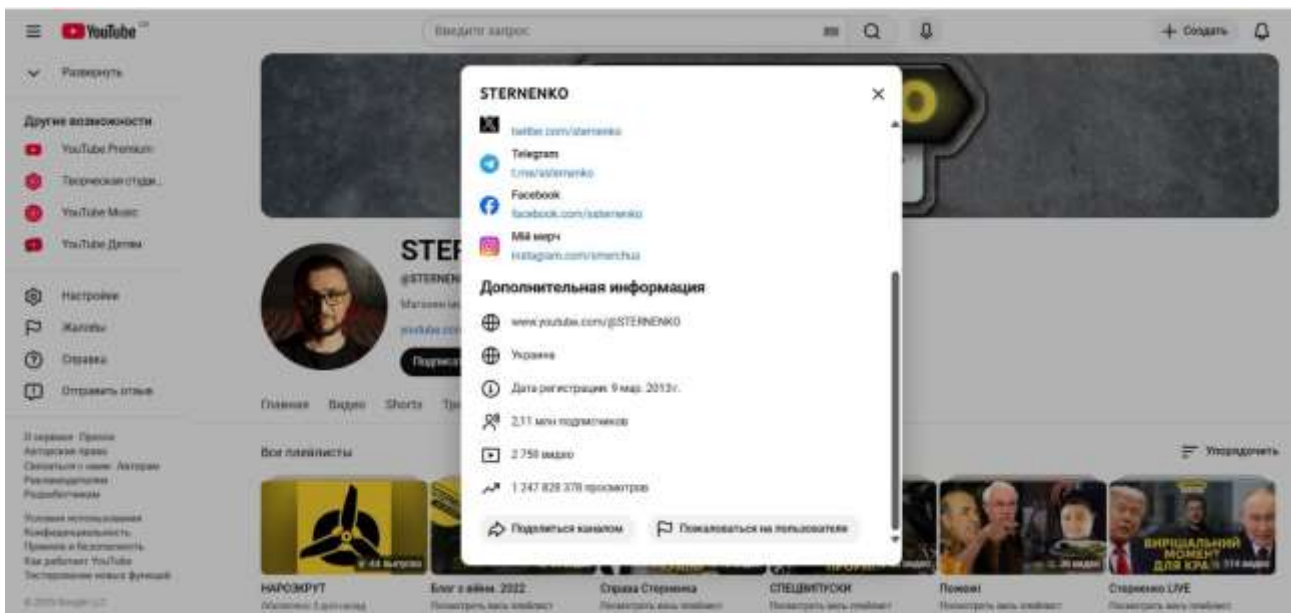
YouTube

Введите запрос

+ Создать

Развернуть

Другие возможности

YouTube Premium

Творческая студия

YouTube Music

YouTube Детям

Настройки

Жалобы

Справка

Отправить отзыв

О сервисе Прессе Авторские права Связаться с нами Авторам Рекламодателям Разработчикам

Условия использования Конфиденциальность Правила и безопасность Как работает YouTube Тестирование новых функций

© 2025 Google LLC

STER

@STERNEN

Магазин

youtube.com

Подписаться

Главная Видео Shorts

Все плейлисты

Упорядочить

НАРОЗКРУТ

Блог з війни. 2022

Справа Стерненка

СПЕЦВИПУСКИ

Помогит

Стерненко LIVE

STERNENKO

twitter.com/sternenko

Telegram

t.me/ssternenko

Facebook

facebook.com/ssternenko

Мій мерч

instagram.com/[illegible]

Дополнительная информация

www.youtube.com/@STERNENKO

Украина

Дата регистрации: 9 мар. 2013 г.

2,11 млн подписчиков

2 750 видео

1 247 828 378 просмотров

Поделиться каналом

Пожаловаться на пользователя

ВИРІШАЛЬНИЙ МОМЕНТ ДЛЯ КРА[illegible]